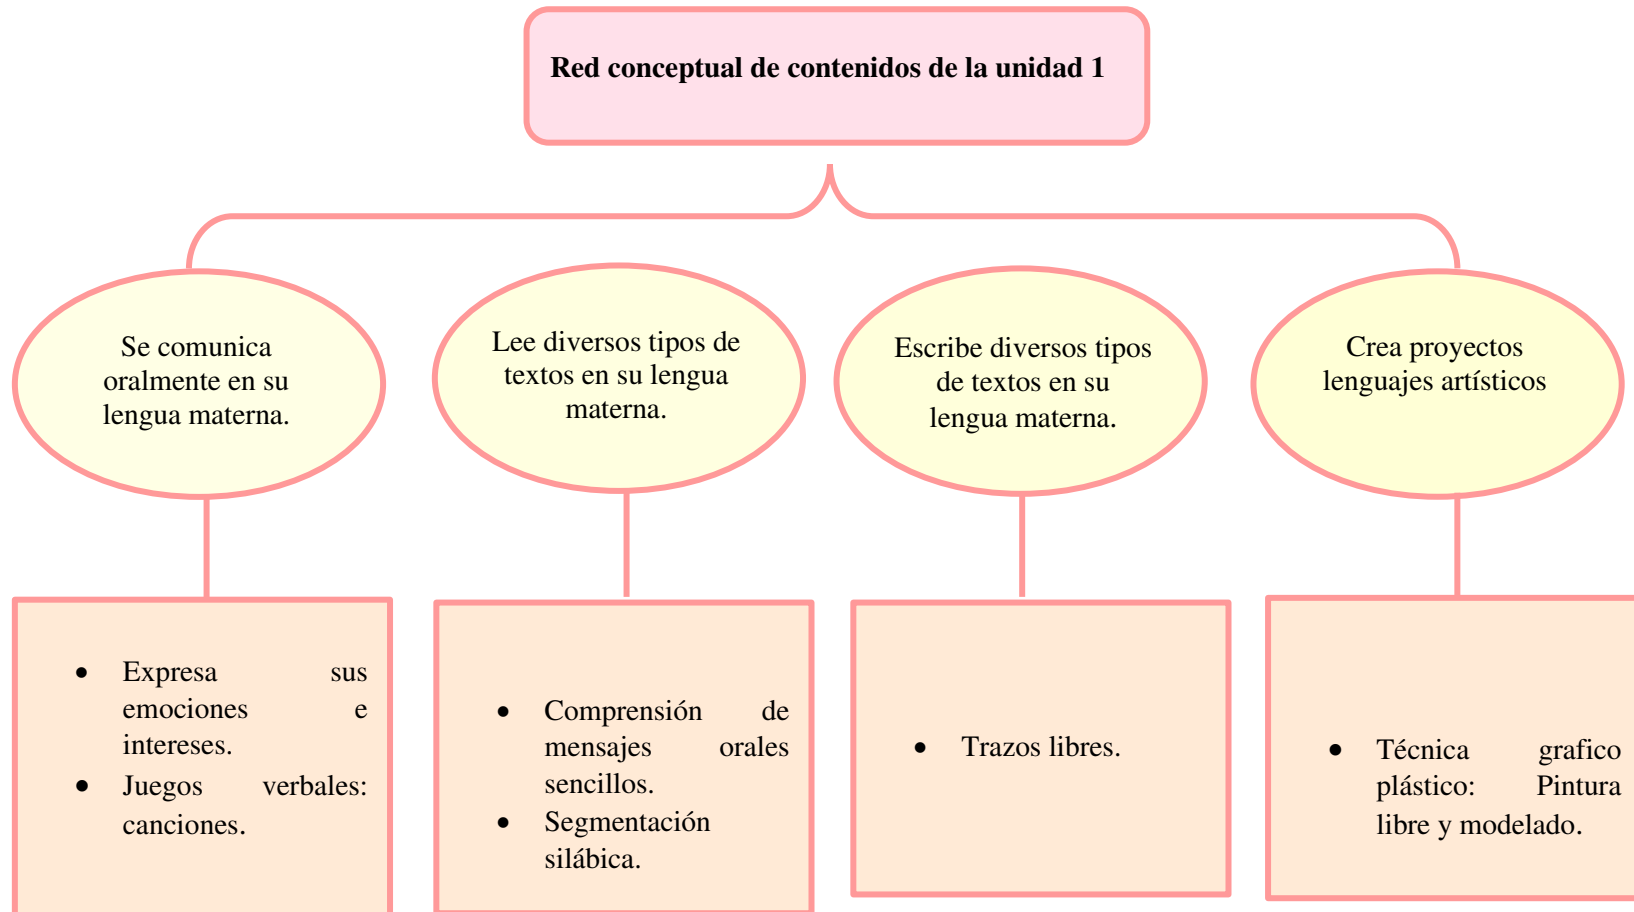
Red conceptual de contenidos de la unidad 1

Se comunica oralmente en su lengua materna.

Lee diversos tipos de textos en su lengua materna.

Escribe diversos tipos de textos en su lengua materna.

Crea proyectos lenguajes artísticos

- Expresa sus emociones e intereses.
- Juegos verbales: canciones.

- Comprensión de mensajes orales sencillos.
- Segmentación silábica.

- Trazos libres.

- Técnica grafico plástico: Pintura libre y modelado.